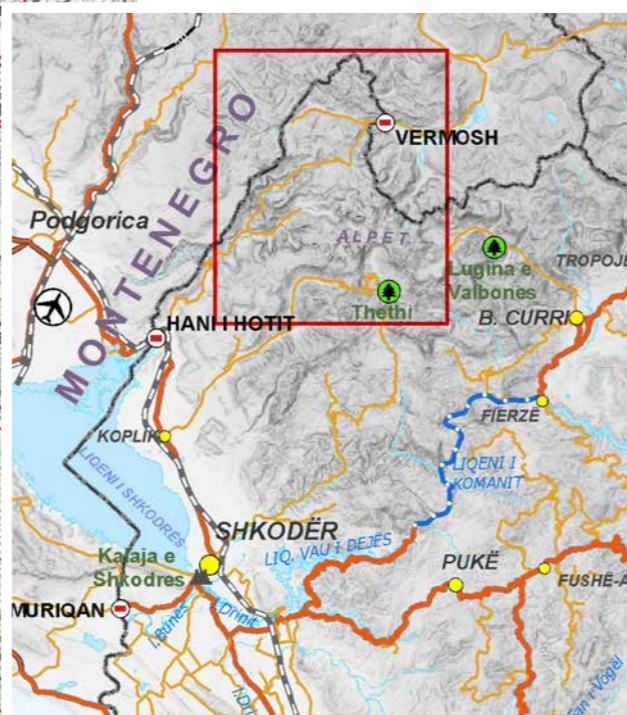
VERMOSH
MONTENEGRO
Podgorica
ALPET
Lugina e Valbones
TROPOJE
Thethi
HANI I HOTIT
B. CURRI
FIERZË
KOPLIK
LIQENI I KOMANIT
LIQENI I SHKODRËS
SHKODËR
LIQ. VAU I DEJËS
Kalaja e Shkodres
PUKË
FUSHË-A
MURIQAN
I. Bunes
I. Drinit
I. Drin
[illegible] Vogel